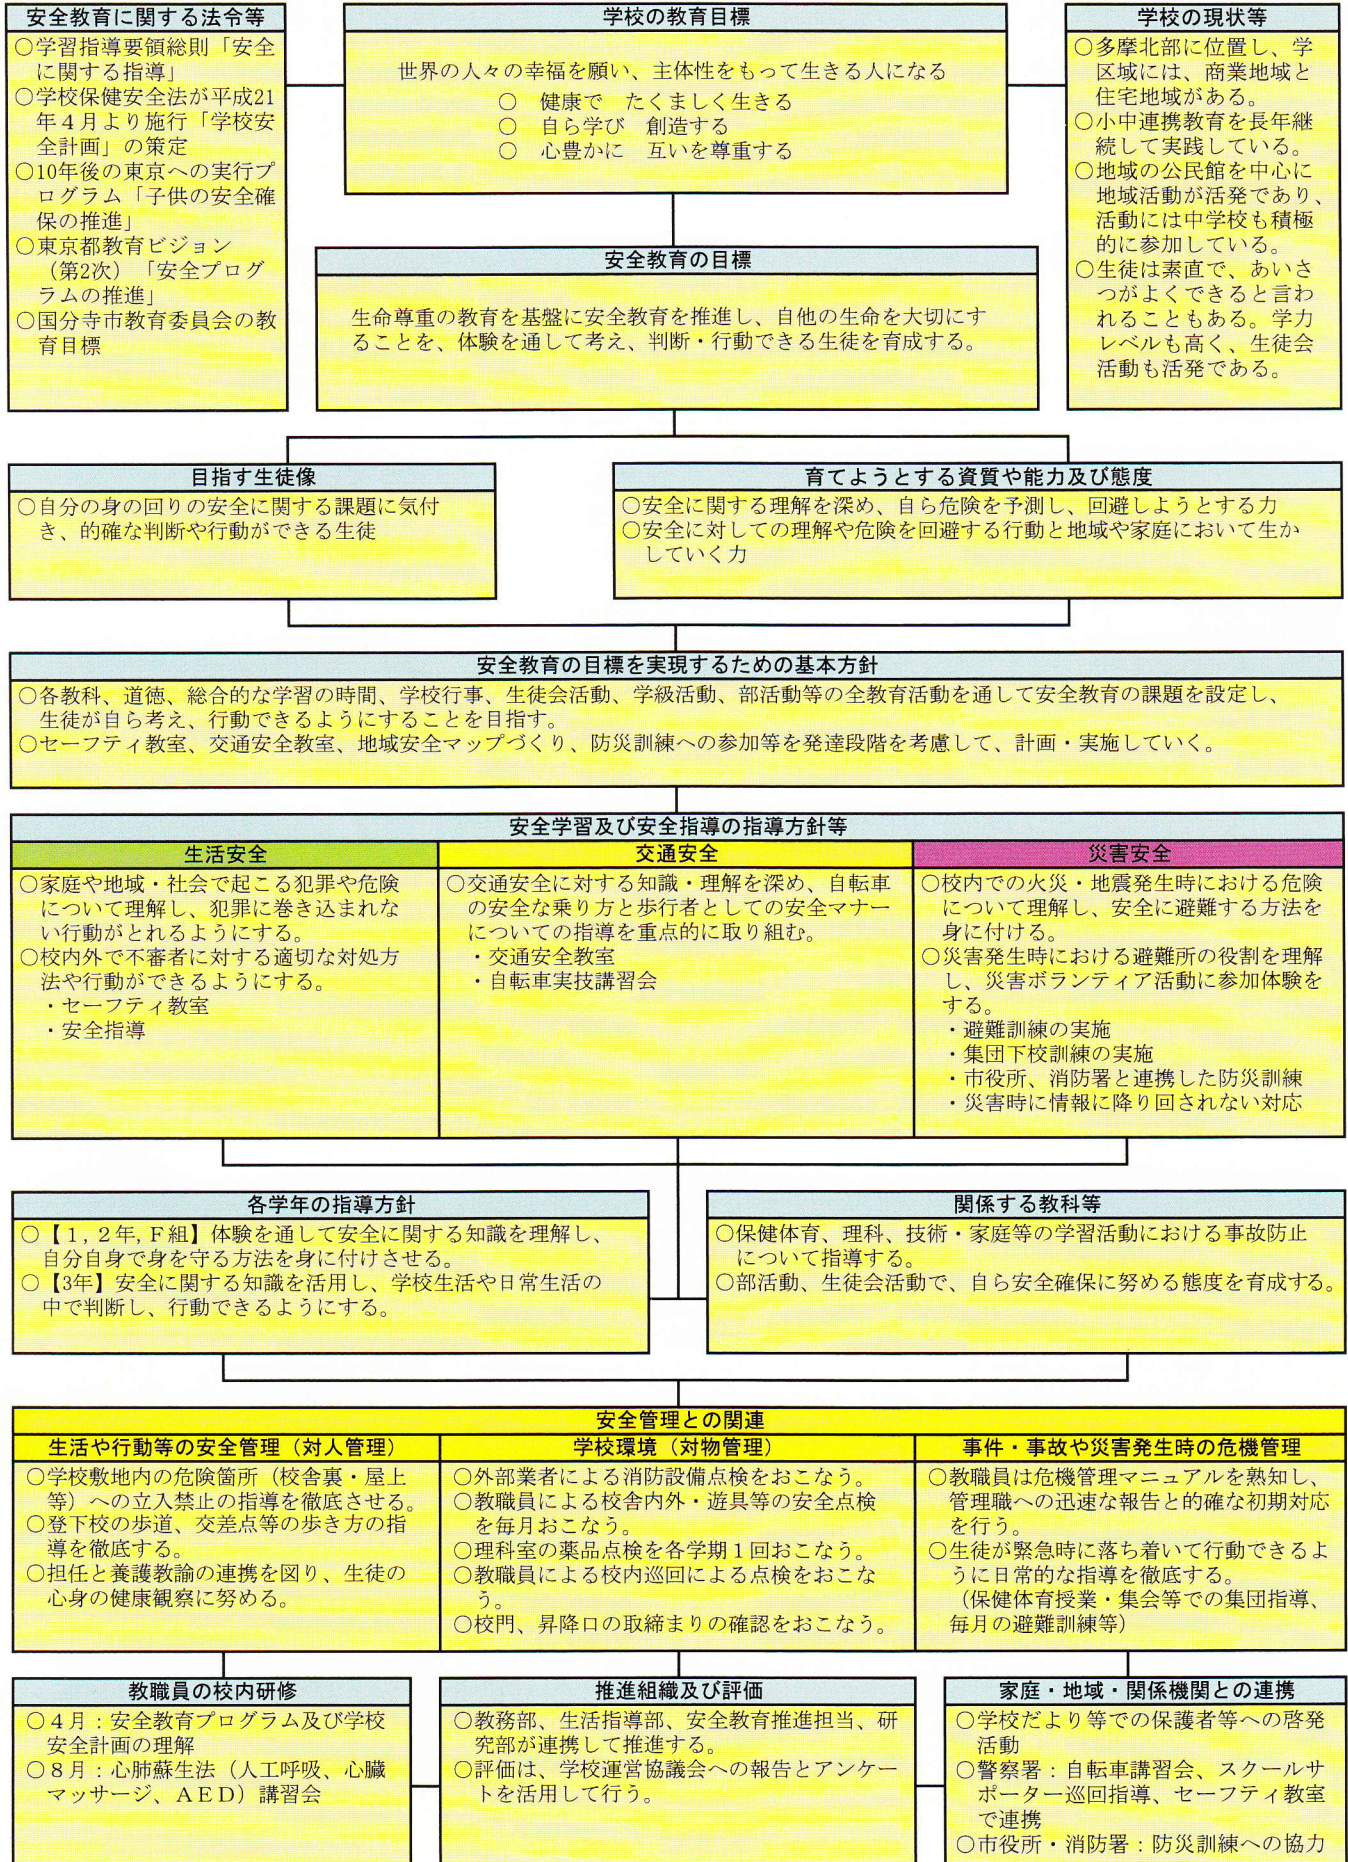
安全教育に関する法令等
○学習指導要領総則「安全に関する指導」
○学校保健安全法が平成21年４月より施行「学校安全計画」の策定
○10年後の東京への実行プログラム「子供の安全確保の推進」
○東京都教育ビジョン（第2次）「安全プログラムの推進」
○国分寺市教育委員会の教育目標

学校の教育目標
世界の人々の幸福を願い、主体性をもって生きる人になる
○　健康で　たくましく生きる
○　自ら学び　創造する
○　心豊かに　互いを尊重する

学校の現状等
○多摩北部に位置し、学区域には、商業地域と住宅地域がある。
○小中連携教育を長年継続して実践している。
○地域の公民館を中心に地域活動が活発であり、活動には中学校も積極的に参加している。
○生徒は素直で、あいさつがよくできると言われることもある。学力レベルも高く、生徒会活動も活発である。

安全教育の目標
生命尊重の教育を基盤に安全教育を推進し、自他の生命を大切にすることを、体験を通して考え、判断・行動できる生徒を育成する。

目指す生徒像
○自分の身の回りの安全に関する課題に気付き、的確な判断や行動ができる生徒

育てようとする資質や能力及び態度
○安全に関する理解を深め、自ら危険を予測し、回避しようとする力
○安全に対しての理解や危険を回避する行動と地域や家庭において生かしていく力

安全教育の目標を実現するための基本方針
○各教科、道徳、総合的な学習の時間、学校行事、生徒会活動、学級活動、部活動等の全教育活動を通して安全教育の課題を設定し、生徒が自ら考え、行動できるようにすることを目指す。
○セーフティ教室、交通安全教室、地域安全マップづくり、防災訓練への参加等を発達段階を考慮して、計画・実施していく。

安全学習及び安全指導の指導方針等

生活安全
○家庭や地域・社会で起こる犯罪や危険について理解し、犯罪に巻き込まれない行動がとれるようにする。
○校内外で不審者に対する適切な対処方法や行動ができるようにする。
・セーフティ教室
・安全指導

交通安全
○交通安全に対する知識・理解を深め、自転車の安全な乗り方と歩行者としての安全マナーについての指導を重点的に取り組む。
・交通安全教室
・自転車実技講習会

災害安全
○校内での火災・地震発生時における危険について理解し、安全に避難する方法を身に付ける。
○災害発生時における避難所の役割を理解し、災害ボランティア活動に参加体験をする。
・避難訓練の実施
・集団下校訓練の実施
・市役所、消防署と連携した防災訓練
・災害時に情報に降り回されない対応

各学年の指導方針
○【１，２年，Ｆ組】体験を通して安全に関する知識を理解し、自分自身で身を守る方法を身に付けさせる。
○【3年】安全に関する知識を活用し、学校生活や日常生活の中で判断し、行動できるようにする。

関係する教科等
○保健体育、理科、技術・家庭等の学習活動における事故防止について指導する。
○部活動、生徒会活動で、自ら安全確保に努める態度を育成する。

安全管理との関連

生活や行動等の安全管理（対人管理）
○学校敷地内の危険箇所（校舎裏・屋上等）への立入禁止の指導を徹底させる。
○登下校の歩道、交差点等の歩き方の指導を徹底する。
○担任と養護教諭の連携を図り、生徒の心身の健康観察に努める。

学校環境（対物管理）
○外部業者による消防設備点検をおこなう。
○教職員による校舎内外・遊具等の安全点検を毎月おこなう。
○理科室の薬品点検を各学期１回おこなう。
○教職員による校内巡回による点検をおこなう。
○校門、昇降口の取締まりの確認をおこなう。

事件・事故や災害発生時の危機管理
○教職員は危機管理マニュアルを熟知し、管理職への迅速な報告と的確な初期対応を行う。
○生徒が緊急時に落ち着いて行動できるように日常的な指導を徹底する。
（保健体育授業・集会等での集団指導、毎月の避難訓練等）

教職員の校内研修
○４月：安全教育プログラム及び学校安全計画の理解
○８月：心肺蘇生法（人工呼吸、心臓マッサージ、ＡＥＤ）講習会

推進組織及び評価
○教務部、生活指導部、安全教育推進担当、研究部が連携して推進する。
○評価は、学校運営協議会への報告とアンケートを活用して行う。

家庭・地域・関係機関との連携
○学校だより等での保護者等への啓発活動
○警察署：自転車講習会、スクールサポーター巡回指導、セーフティ教室で連携
○市役所・消防署：防災訓練への協力